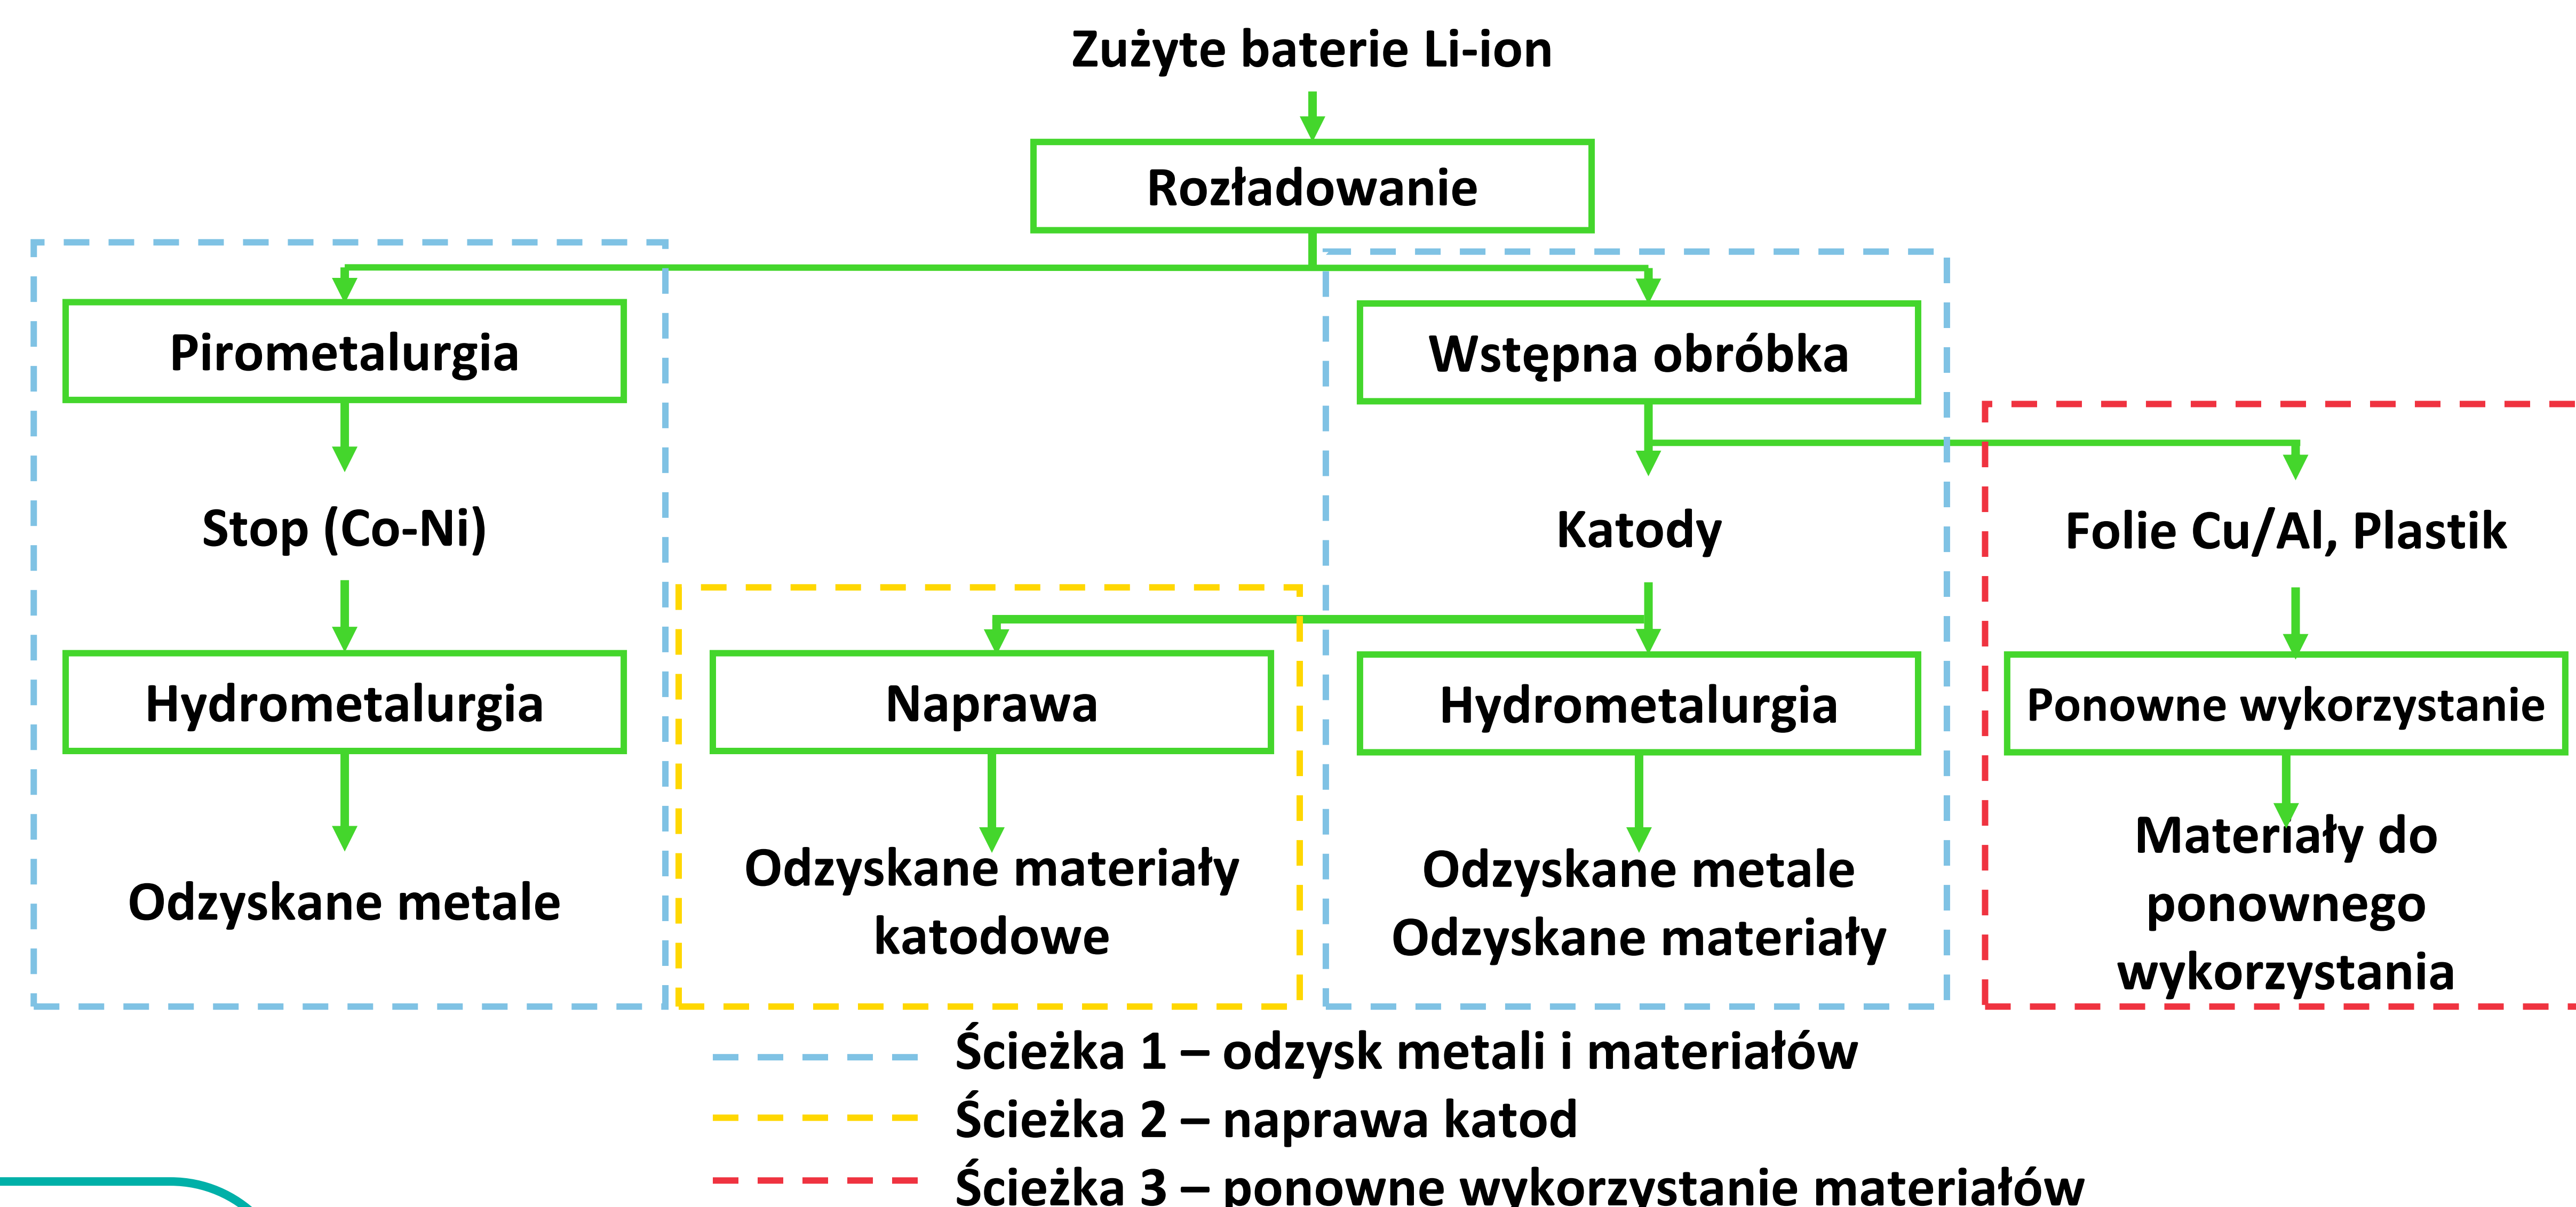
Zużyte baterie Li-ion

Rozładowanie

Pirometalurgia

Stop (Co-Ni)

Hydrometalurgia

Odzyskane metale

Wstępna obróbka

Katody

Folie Cu/Al, Plastik

Naprawa

Odzyskane materiały katodowe

Hydrometalurgia

Odzyskane metale
Odzyskane materiały

Ponowne wykorzystanie

Materiały do ponownego wykorzystania

Ścieżka 1 – odzysk metali i materiałów
Ścieżka 2 – naprawa katod
Ścieżka 3 – ponowne wykorzystanie materiałów